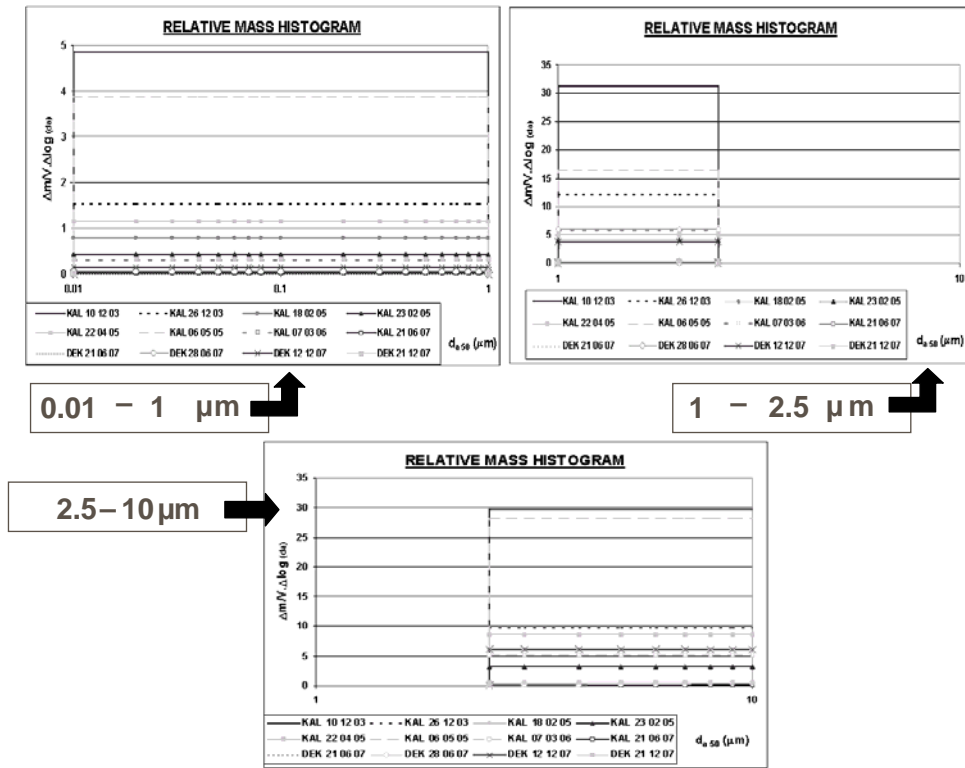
RELATIVE MASS HISTOGRAM

5
4
3
2
1
0

$\Delta m/V.\Delta \log_{(da)}$

0.01
0.1
1

KAL 10 12 03
KAL 26 12 03
KAL 18 02 05
KAL 23 02 05
KAL 22 04 05
KAL 06 05 05
KAL 07 03 06
KAL 21 06 07
DEK 21 06 07
DEK 28 06 07
DEK 12 12 07
DEK 21 12 07

$d_{a50}$ ($\mu$m)

0.01 − 1 μm

RELATIVE MASS HISTOGRAM

35
30
25
20
15
10
5
0

$\Delta m/V.\Delta \log_{(da)}$

1
10

KAL 10 12 03
KAL 26 12 03
KAL 18 02 05
KAL 23 02 05
KAL 22 04 05
KAL 06 05 05
KAL 07 03 06
KAL 21 06 07
DEK 21 06 07
DEK 28 06 07
DEK 12 12 07
DEK 21 12 07

$d_{a50}$ ($\mu$m)

1 − 2.5 μm

RELATIVE MASS HISTOGRAM

2.5−10μm

35
30
25
20
15
10
5
0

$\Delta m/V.\Delta \log_{(da)}$

1
10

KAL 10 12 03
KAL 26 12 03
KAL 18 02 05
KAL 23 02 05
KAL 22 04 05
KAL 06 05 05
KAL 07 03 06
KAL 21 06 07
DEK 21 06 07
DEK 28 06 07
DEK 12 12 07
DEK 21 12 07

$d_{a50}$ ($\mu$m)